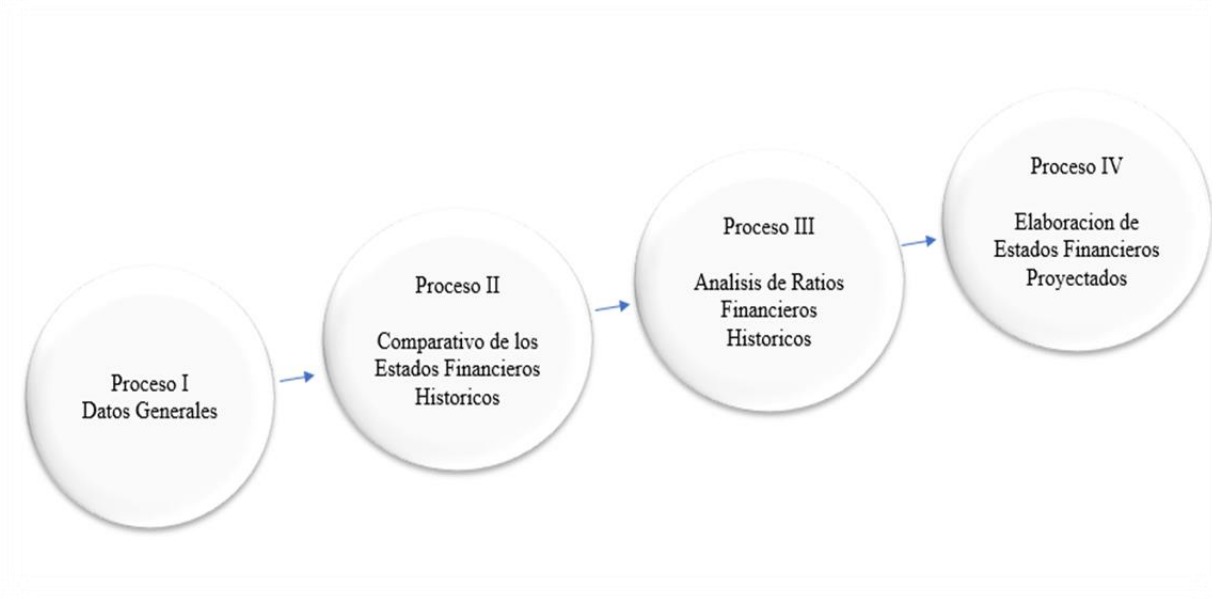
Proceso I
Datos Generales

Proceso II

Comparativo de los Estados Financieros Historicos

Proceso III

Analisis de Ratios Financieros Historicos

Proceso IV

Elaboracion de Estados Financieros Proyectados